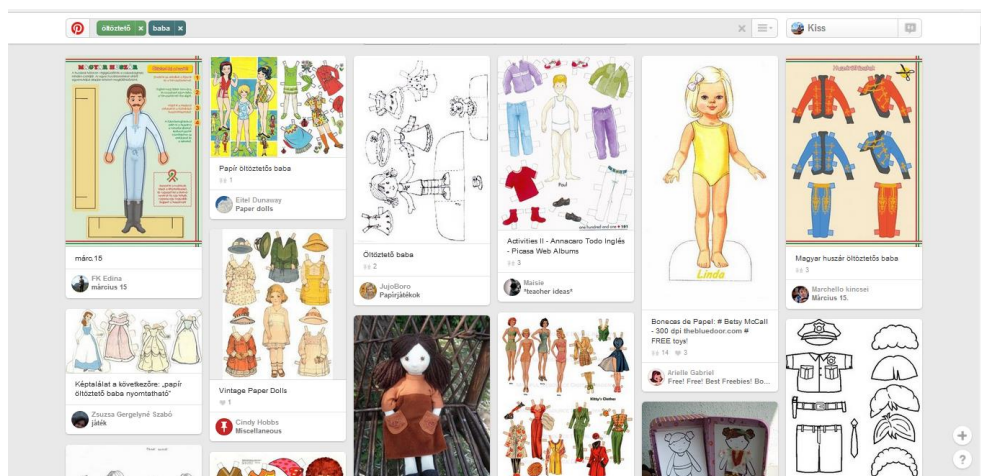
öltöztető × baba ×

Kiss

márc.15

FK Edina
március 15

Papír öltöztetős baba
1

Eitel Dunaway
Paper dolls

Öltöztető baba
2

JujoBoro
Papírjátékok

Activities II - Annacaro Todo Inglés - Picasa Web Albums
3

Maisie
*teacher ideas*

Linda

Bonecas de Papel: # Betsy McCall - 300 dpi thebluedoor.com # FREE toys!
14 3

Arielle Gabriel
Free! Free! Best Freebies! Bo...

Magyar huszár öltöztetős baba
3

Marchello kinesei
Március 15.

Képtalálat a következőre: „papír öltöztető baba nyomtatható"

Zsuzsa Gergelyné Szabó
játék

Vintage Paper Dolls
1

Cindy Hobbs
Miscellaneous

Kitty's Clothes

+
?